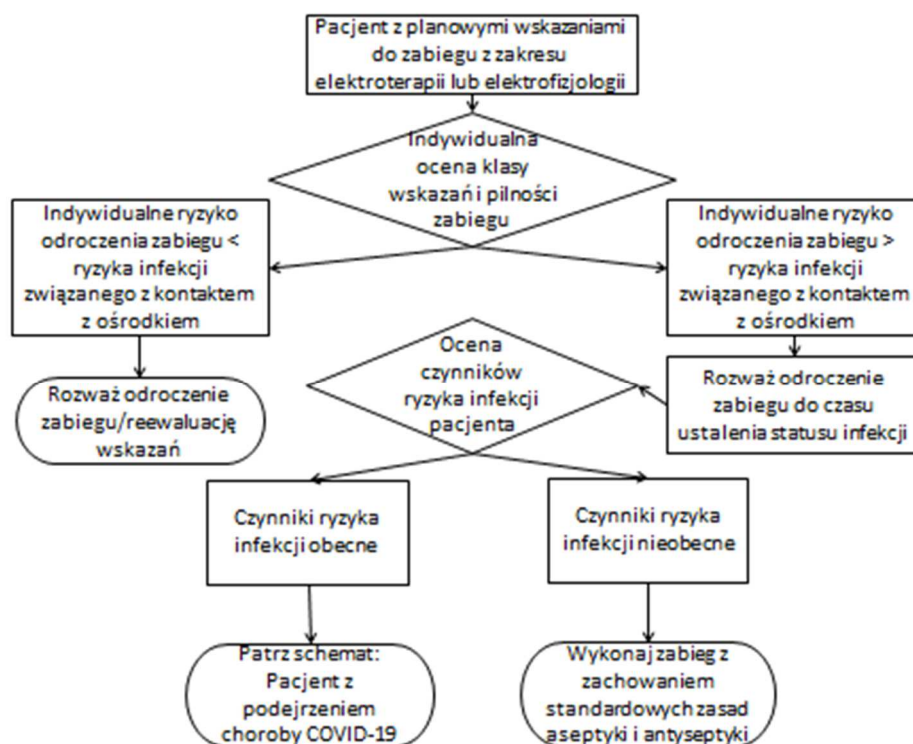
Pacjent z planowymi wskazaniami do zabiegu z zakresu elektroterapii lub elektrofizjologii

Indywidualna ocena klasy wskazań i pilności zabiegu

Indywidualne ryzyko odroczenia zabiegu < ryzyka infekcji związanego z kontaktem z ośrodkiem

Indywidualne ryzyko odroczenia zabiegu > ryzyka infekcji związanego z kontaktem z ośrodkiem

Rozważ odroczenie zabiegu/reewaluację wskazań

Ocena czynników ryzyka infekcji pacjenta

Rozważ odroczenie zabiegu do czasu ustalenia statusu infekcji

Czynniki ryzyka infekcji obecne

Czynniki ryzyka infekcji nieobecne

Patrz schemat: Pacjent z podejrzeniem choroby COVID-19

Wykonaj zabieg z zachowaniem standardowych zasad aseptyki i antyseptyki